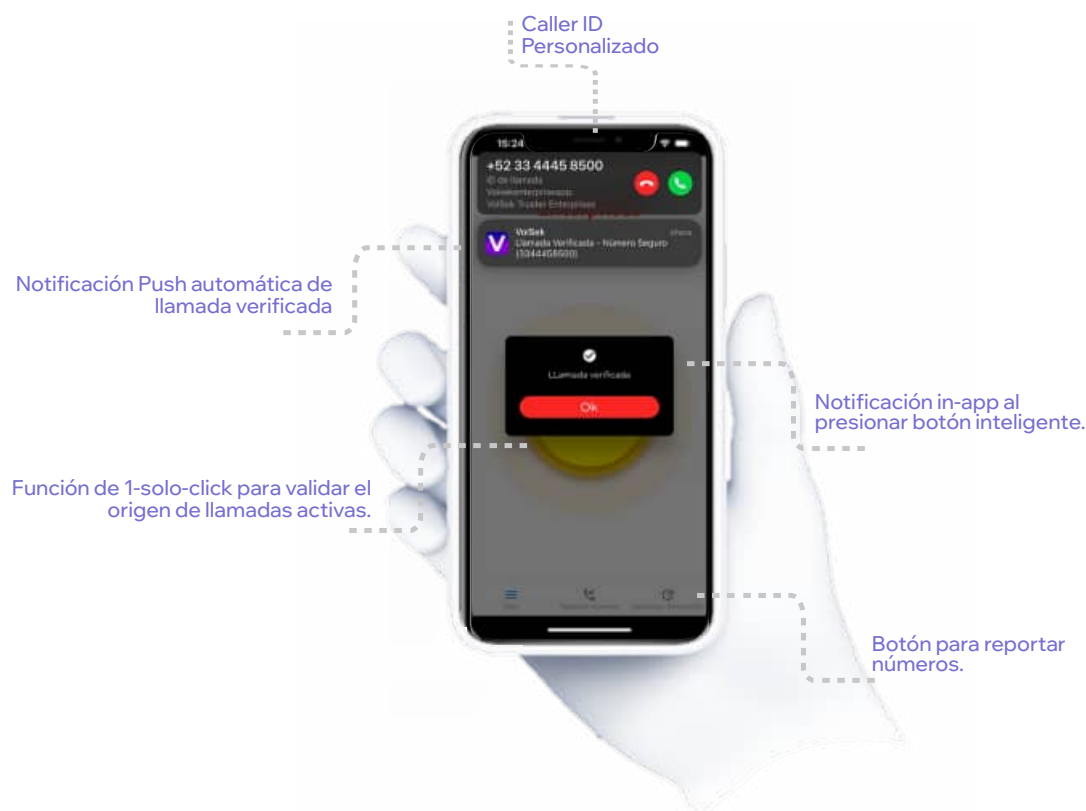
Caller ID Personalizado

15:24

+52 33 4445 8500

ID de llamada

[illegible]

VoSek Trusted Enterprises

VoSek

ahora

Llamada Verificada - Número Seguro (3344458500)

Notificación Push automática de llamada verificada

LLamada verificada

Ok

Notificación in-app al presionar botón inteligente.

Función de 1-solo-click para validar el origen de llamadas activas.

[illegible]

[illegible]

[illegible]

Botón para reportar números.